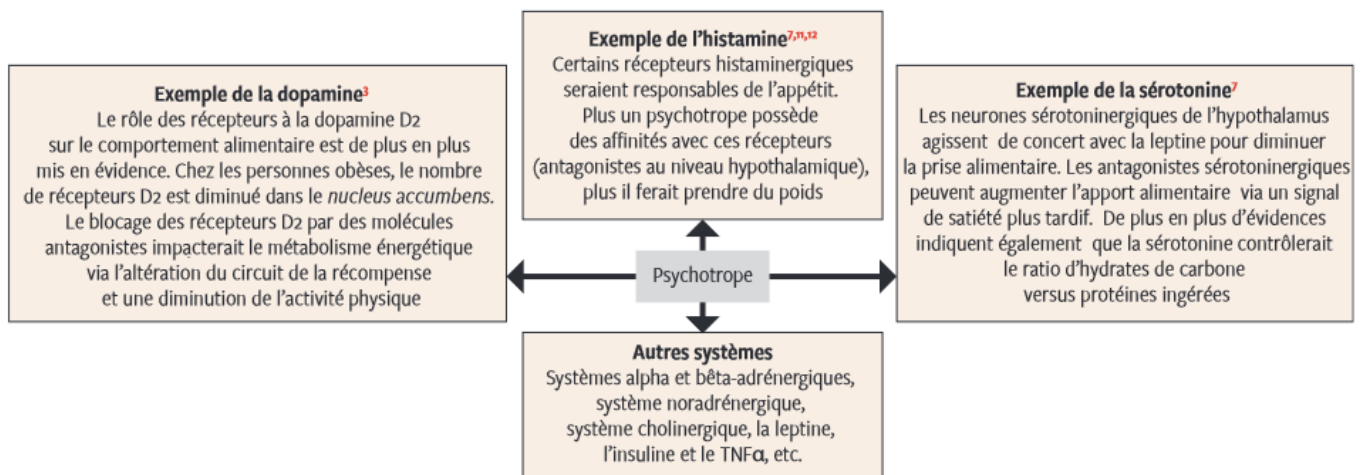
Exemple de l'histamine$^{7,11,12}$
Certains récepteurs histaminergiques seraient responsables de l'appétit. Plus un psychotrope possède des affinités avec ces récepteurs (antagonistes au niveau hypothalamique), plus il ferait prendre du poids

Exemple de la dopamine$^{3}$
Le rôle des récepteurs à la dopamine D2 sur le comportement alimentaire est de plus en plus mis en évidence. Chez les personnes obèses, le nombre de récepteurs D2 est diminué dans le nucleus accumbens. Le blocage des récepteurs D2 par des molécules antagonistes impacterait le métabolisme énergétique via l'altération du circuit de la récompense et une diminution de l'activité physique

Exemple de la sérotonine$^{7}$
Les neurones sérotoninergiques de l'hypothalamus agissent de concert avec la leptine pour diminuer la prise alimentaire. Les antagonistes sérotoninergiques peuvent augmenter l'apport alimentaire via un signal de satiété plus tardif. De plus en plus d'évidences indiquent également que la sérotonine contrôlerait le ratio d'hydrates de carbone versus protéines ingérées

Psychotrope

Autres systèmes
Systèmes alpha et bêta-adrénergiques, système noradrénergique, système cholinergique, la leptine, l'insuline et le TNFα, etc.